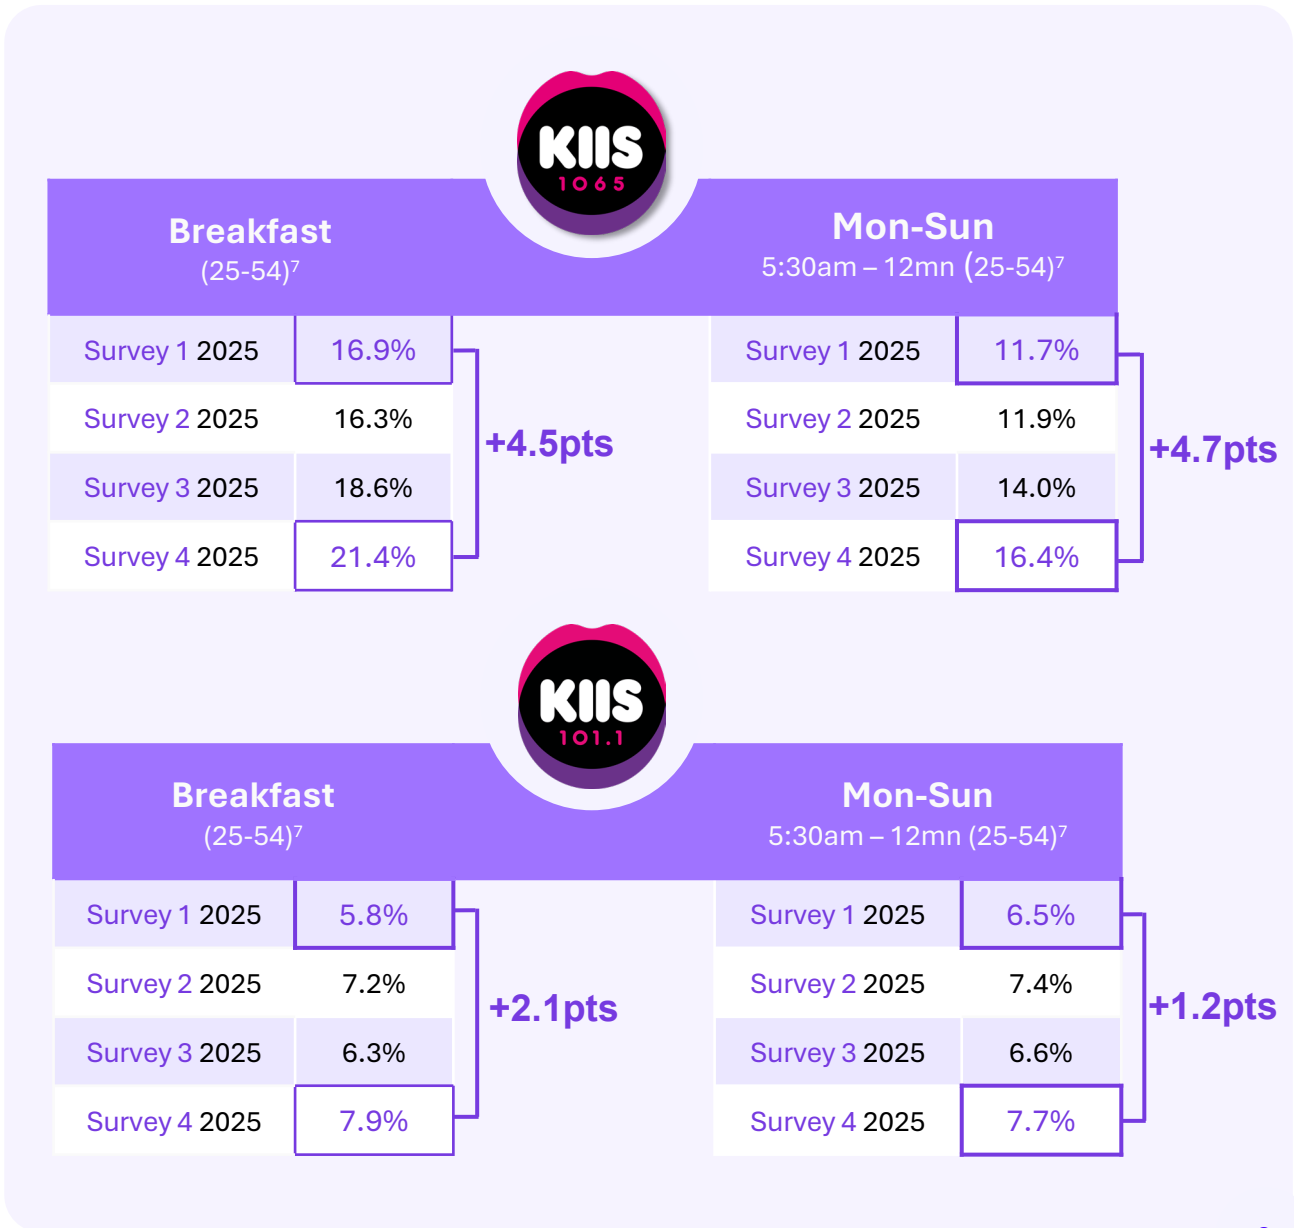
KIIS 1065

Breakfast
(25-54)$^7$

| | |
|---|---|
| Survey 1 2025 | 16.9% |
| Survey 2 2025 | 16.3% |
| Survey 3 2025 | 18.6% |
| Survey 4 2025 | 21.4% |

+4.5pts

Mon-Sun
5:30am – 12mn (25-54)$^7$

| | |
|---|---|
| Survey 1 2025 | 11.7% |
| Survey 2 2025 | 11.9% |
| Survey 3 2025 | 14.0% |
| Survey 4 2025 | 16.4% |

+4.7pts

KIIS 101.1

Breakfast
(25-54)$^7$

| | |
|---|---|
| Survey 1 2025 | 5.8% |
| Survey 2 2025 | 7.2% |
| Survey 3 2025 | 6.3% |
| Survey 4 2025 | 7.9% |

+2.1pts

Mon-Sun
5:30am – 12mn (25-54)$^7$

| | |
|---|---|
| Survey 1 2025 | 6.5% |
| Survey 2 2025 | 7.4% |
| Survey 3 2025 | 6.6% |
| Survey 4 2025 | 7.7% |

+1.2pts